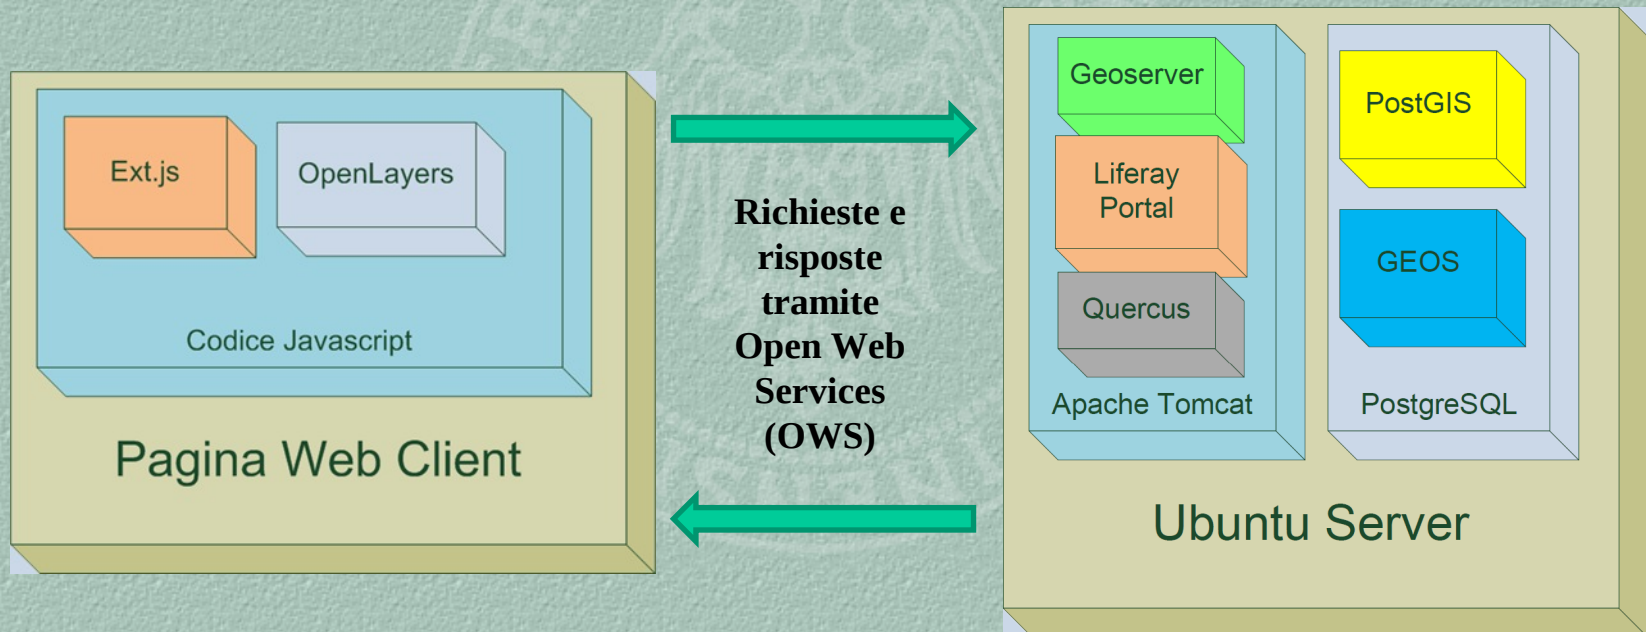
Ext.js

OpenLayers

Codice Javascript

Pagina Web Client

Richieste e risposte tramite Open Web Services (OWS)

Geoserver

Liferay Portal

Quercus

Apache Tomcat

PostGIS

GEOS

PostgreSQL

Ubuntu Server